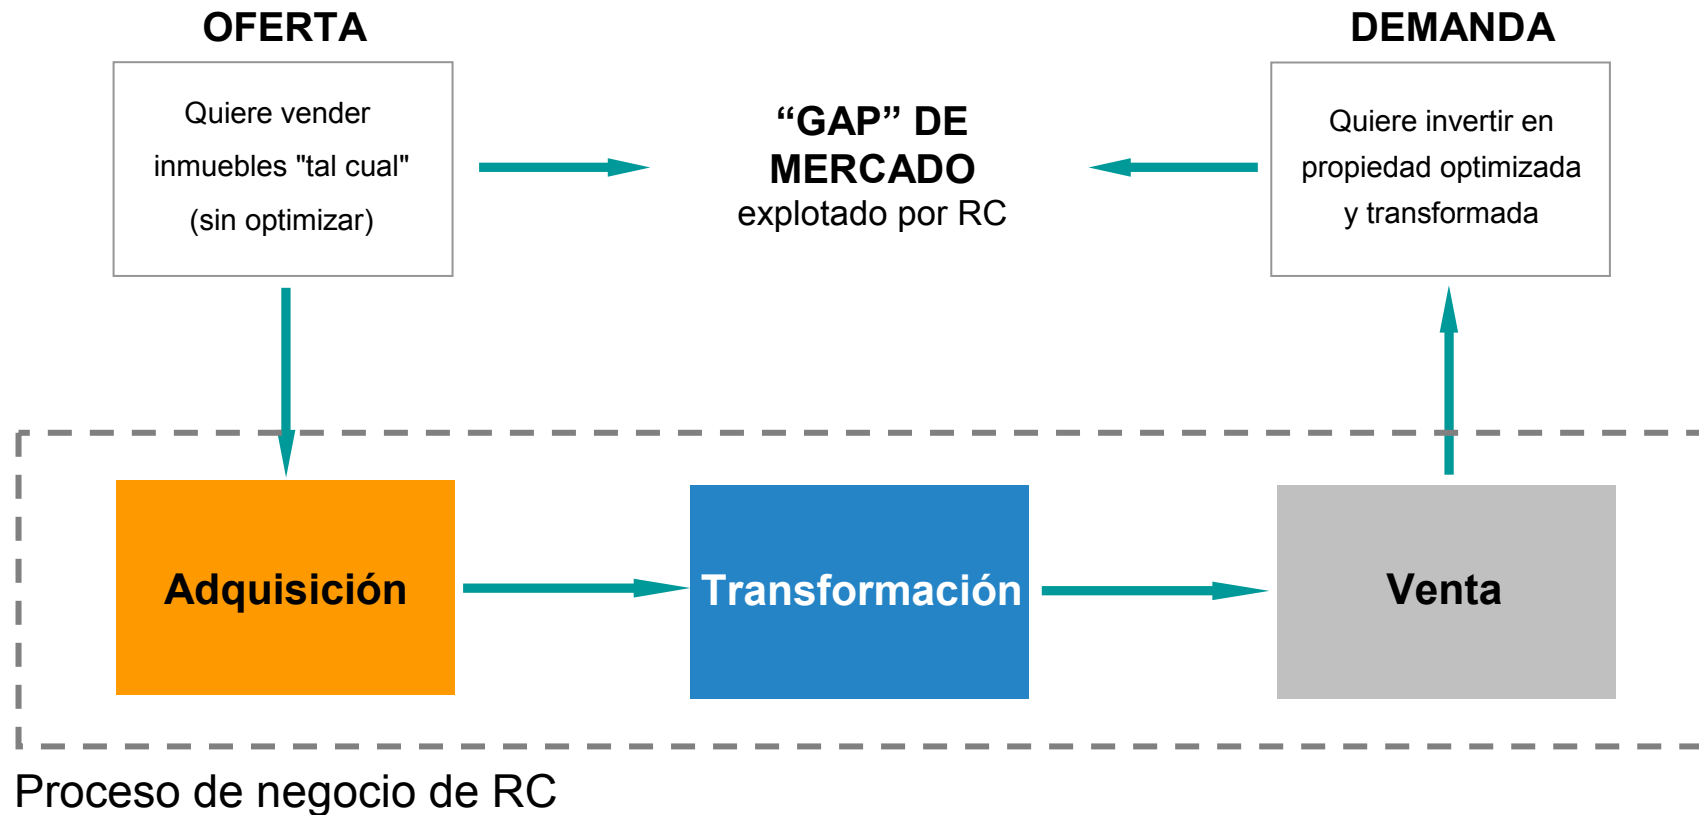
OFERTA

Quiere vender inmuebles "tal cual" (sin optimizar)

“GAP” DE MERCADO
explotado por RC

DEMANDA

Quiere invertir en propiedad optimizada y transformada

Adquisición

Transformación

Venta

Proceso de negocio de RC